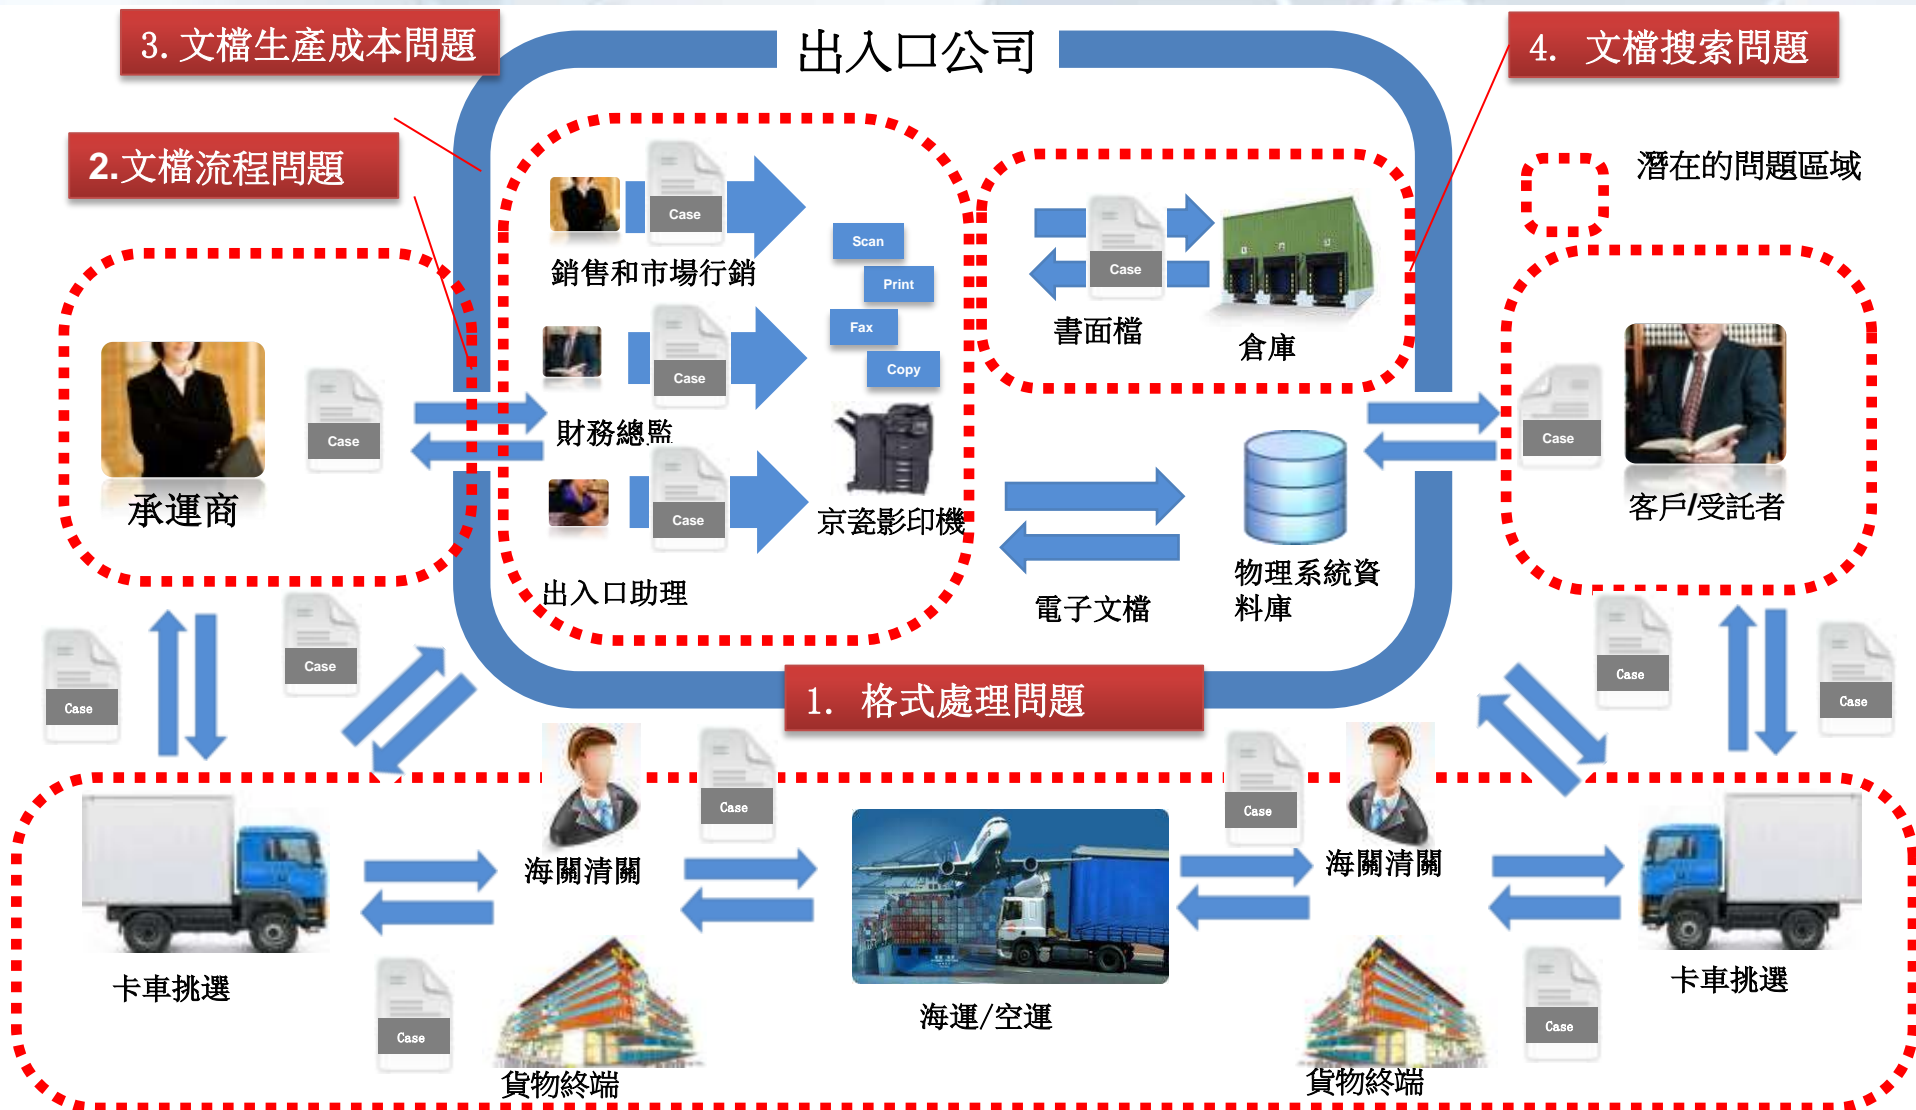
3. 文檔生產成本問題

出入口公司

4. 文檔搜索問題

2.文檔流程問題

潛在的問題區域

Case

銷售和市場行銷

Scan

Print

Fax

Copy

Case

財務總監

Case

京瓷影印機

出入口助理

Case

書面檔

倉庫

電子文檔

物理系統資料庫

Case

承運商

Case

客戶/受託者

Case

Case

Case

Case

1. 格式處理問題

Case

Case

卡車挑選

海關清關

海關清關

卡車挑選

Case

海運/空運

Case

貨物終端

貨物終端